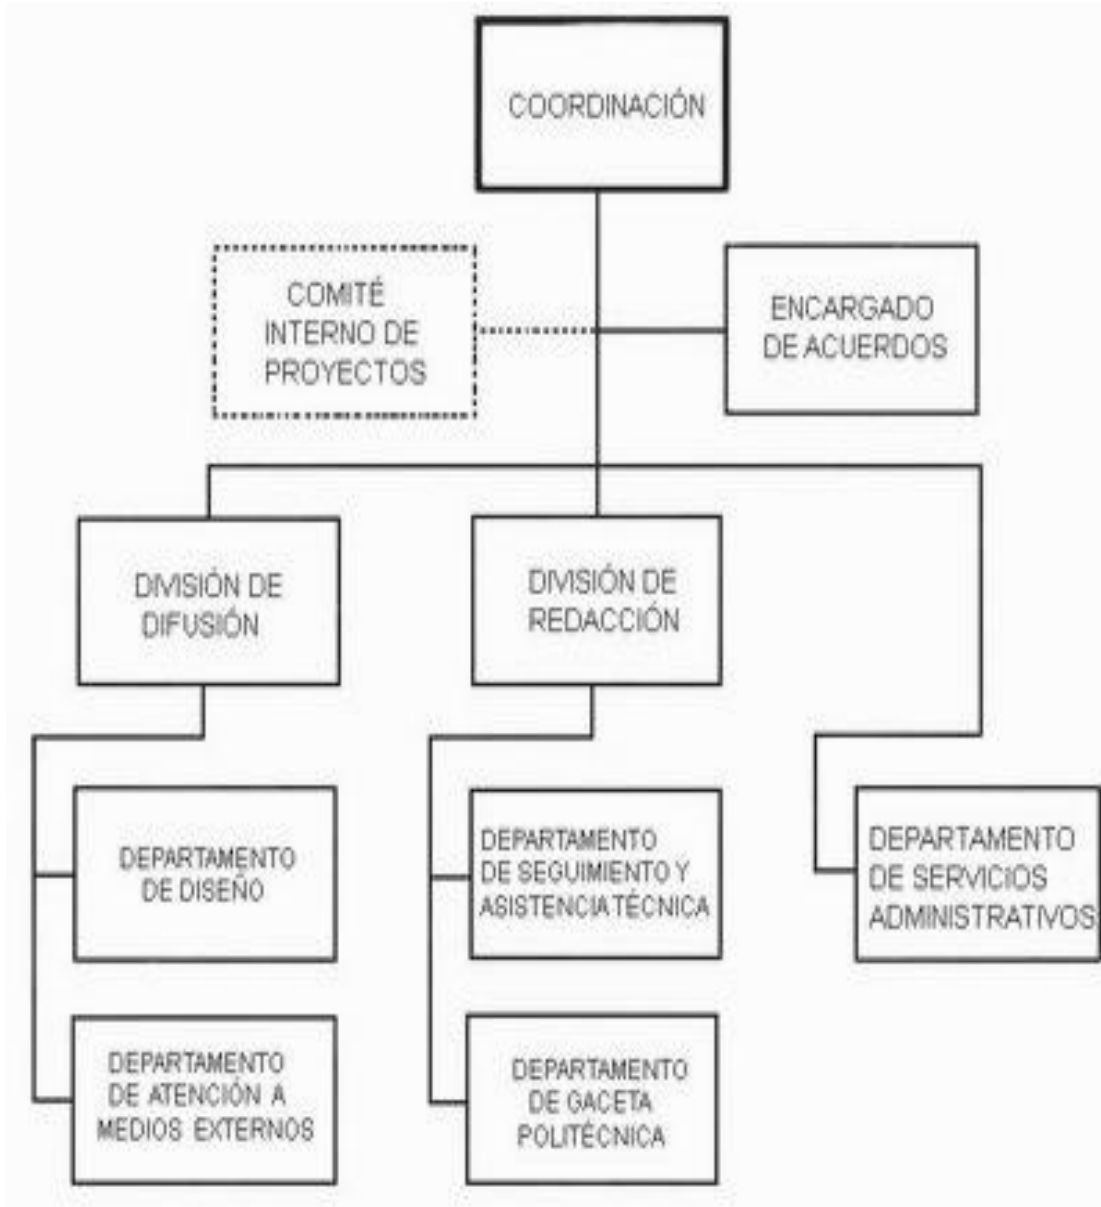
COORDINACIÓN

COMITÉ INTERNO DE PROYECTOS

ENCARGADO DE ACUERDOS

DIVISIÓN DE DIFUSIÓN

DIVISIÓN DE REDACCIÓN

DEPARTAMENTO DE DISEÑO

DEPARTAMENTO DE ATENCIÓN A MEDIOS EXTERNOS

DEPARTAMENTO DE SEGUIMIENTO Y ASISTENCIA TÉCNICA

DEPARTAMENTO DE GACETA POLITÉCNICA

DEPARTAMENTO DE SERVICIOS ADMINISTRATIVOS